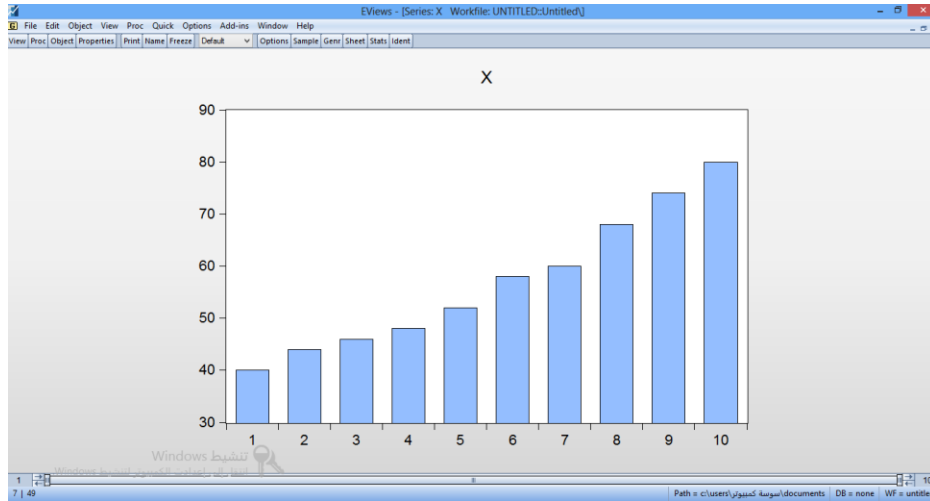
EViews - [Series: X Workfile: UNTITLED::Untitled\]

File Edit Object View Proc Quick Options Add-ins Window Help

View Proc Object Properties Print Name Freeze Default Options Sample Genr Sheet Stats Ident

X

90
80
70
60
50
40
30

1 2 3 4 5 6 7 8 9 10

تنشيط Windows
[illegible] Windows

1
7 | 49

Path = c:\users\سوسة كمبيوتر\documents DB = none WF = untitle